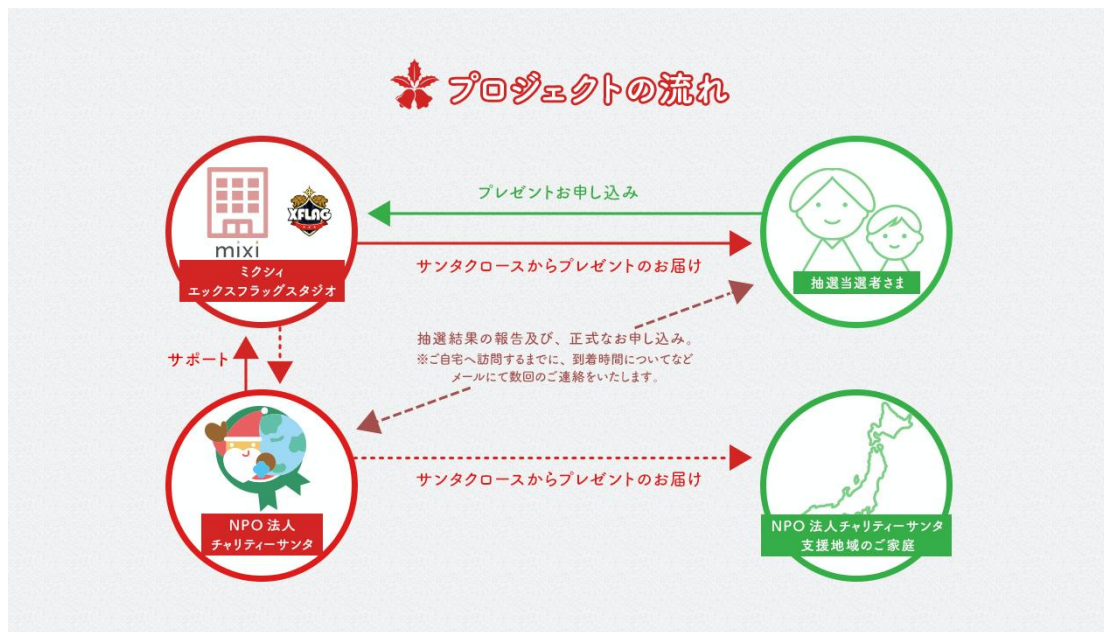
プロジェクトの流れ

mixi
XFLAG
ミクシィ
エックスフラッグスタジオ

プレゼントお申し込み

サンタクロースからプレゼントのお届け

抽選当選者さま

サポート

抽選結果の報告及び、正式なお申し込み。
※ご自宅へ訪問するまでに、到着時間についてなどメールにて数回のご連絡をいたします。

NPO 法人
チャリティーサンタ

サンタクロースからプレゼントのお届け

NPO 法人チャリティーサンタ
支援地域のご家庭